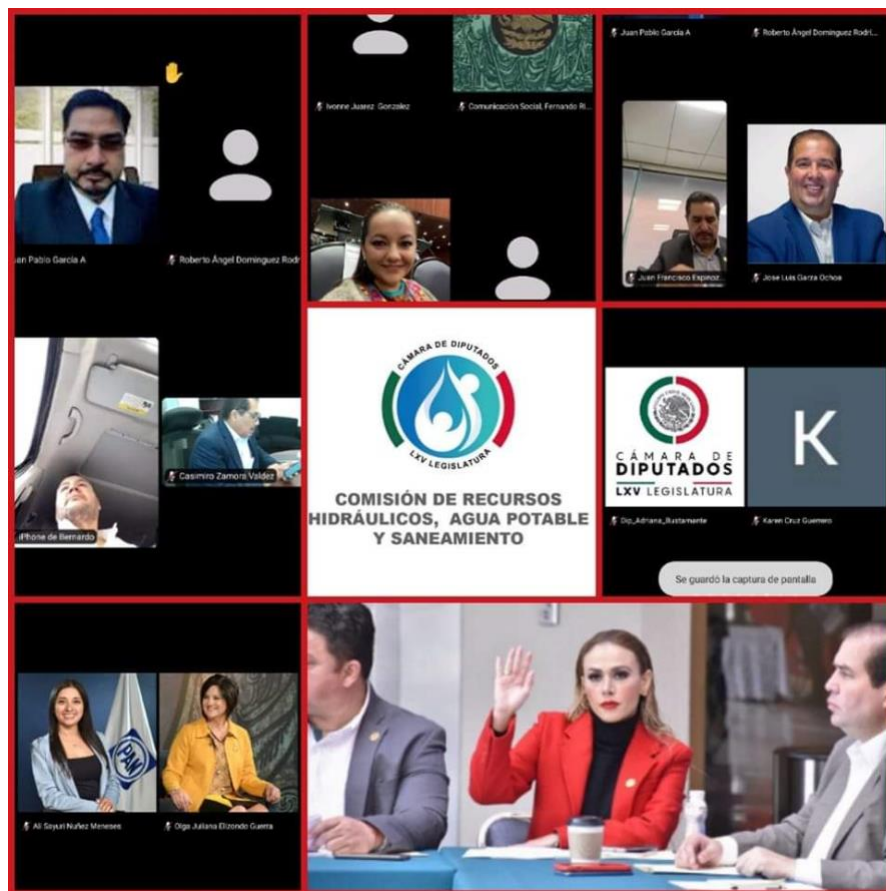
uan Pablo García A

Roberto Ángel Domínguez Rodr

Ivonne Juarez Gonzalez

Comunicación Social, Fernando Ri...

Juan Pablo García A

Roberto Ángel Domínguez Rodri...

Juan Francisco Espinoz...

Jose Luis Garza Ochoa

iPhone de Bernardo

Casimiro Zamora Valdez

CÁMARA DE DIPUTADOS

LXV LEGISLATURA

COMISIÓN DE RECURSOS HIDRÁULICOS, AGUA POTABLE Y SANEAMIENTO

CÁMARA DE DIPUTADOS

LXV LEGISLATURA

K

Dip_Adriana_Bustamante

Karen Cruz Guerrero

Se guardó la captura de pantalla

PAN

Ali Sayuri Nuñez Meneses

Olga Juliana Elizondo Guerra